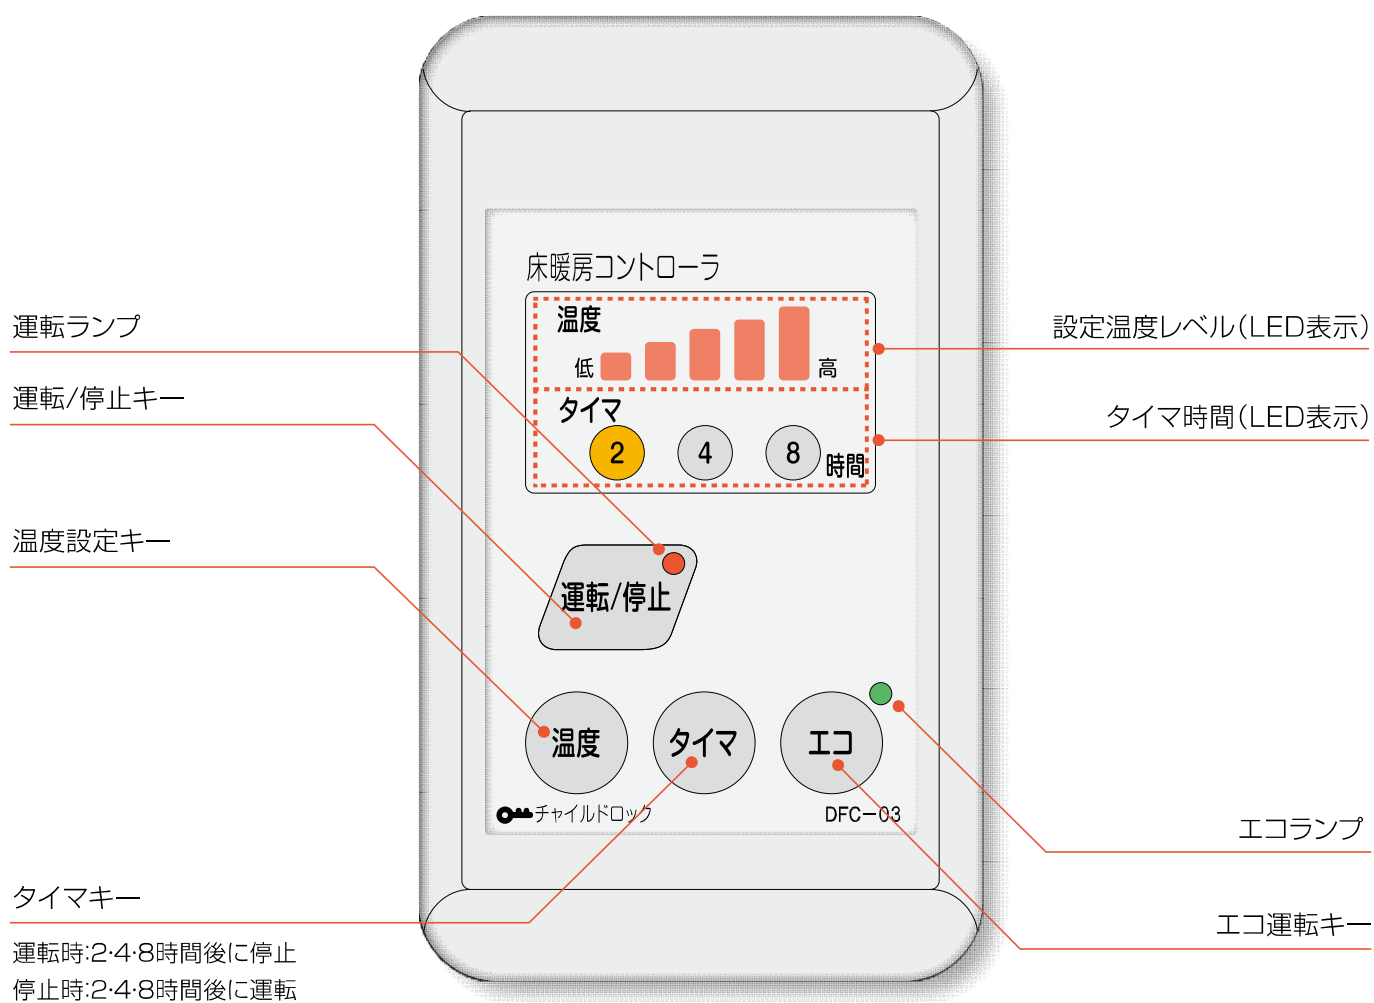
床暖房コントローラ

温度

低

高

タイマ

2

4

8

時間

運転/停止

温度

タイマ

エコ

チャイルドロック

DFC−03

運転ランプ

運転/停止キー

温度設定キー

タイマキー

運転時:2·4·8時間後に停止
停止時:2·4·8時間後に運転

設定温度レベル(LED表示)

タイマ時間(LED表示)

エコランプ

エコ運転キー